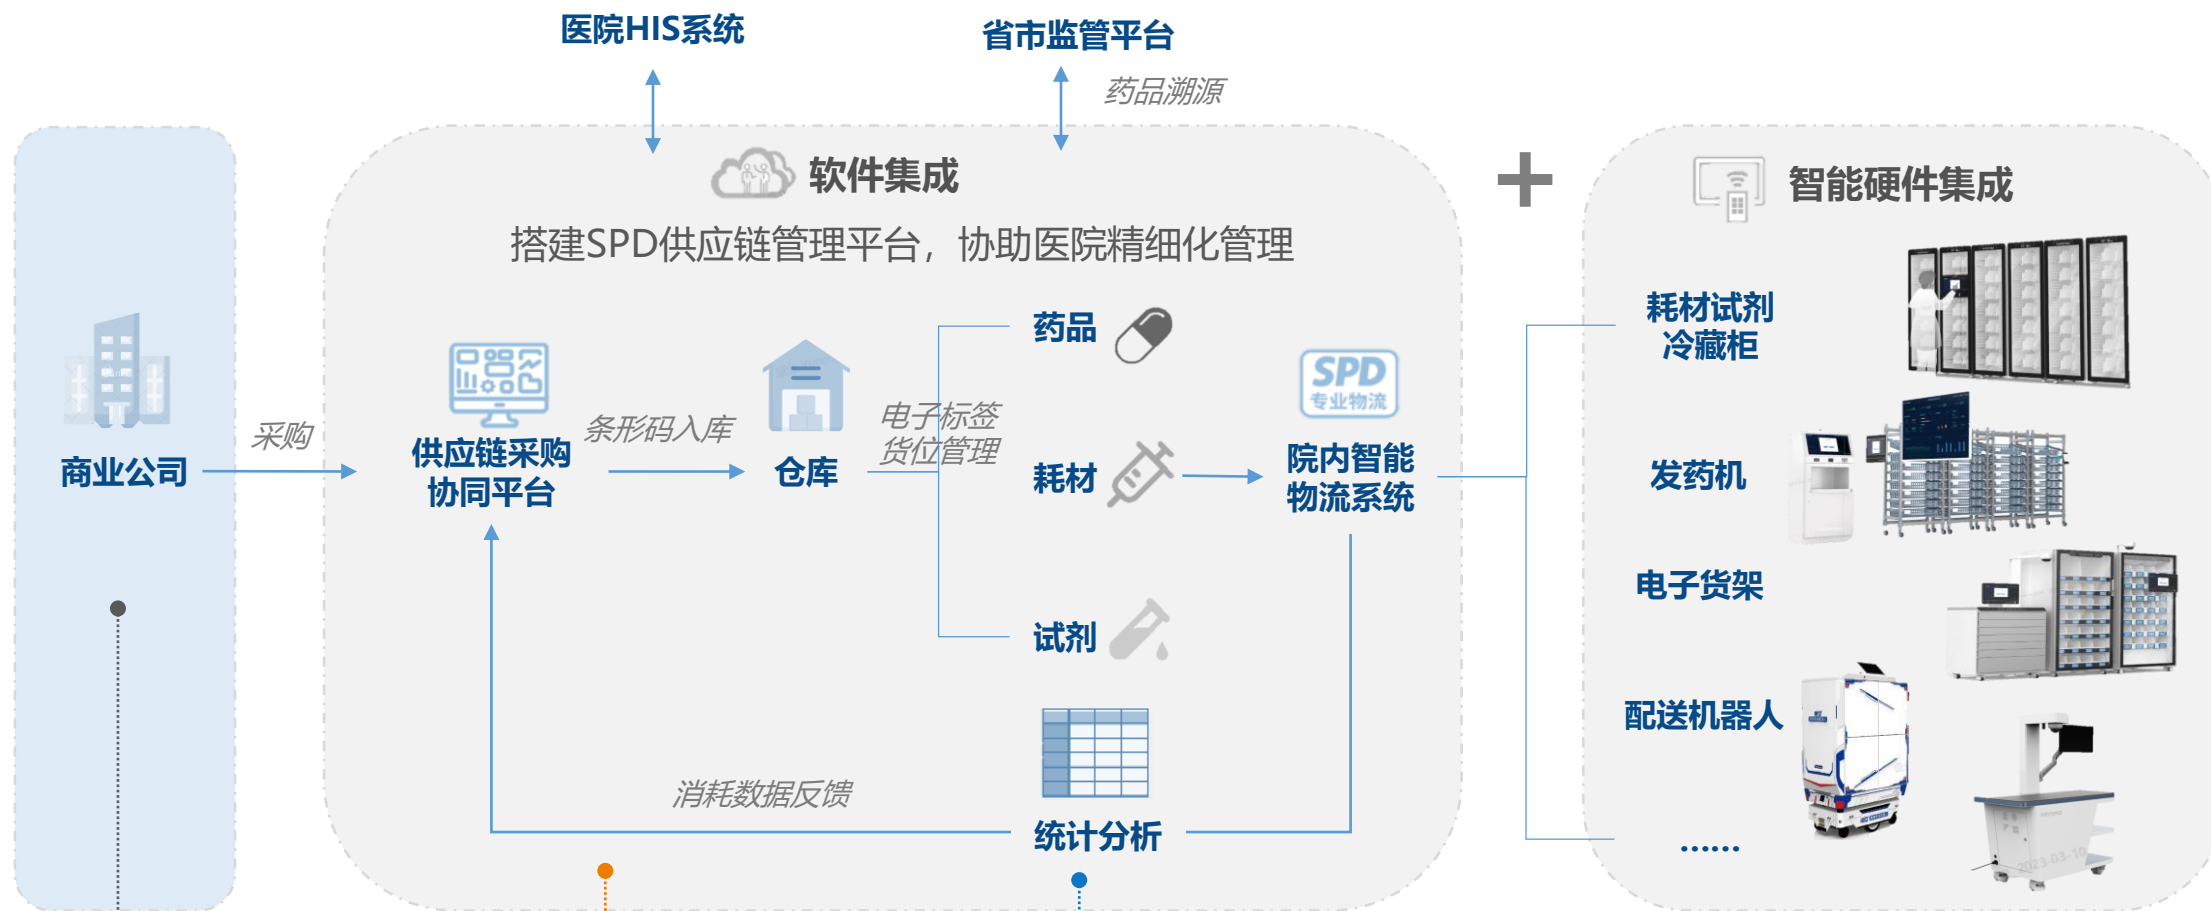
医院HIS系统

省市监管平台

药品溯源

软件集成

搭建SPD供应链管理平台，协助医院精细化管理

商业公司

采购

供应链采购协同平台

条形码入库

仓库

电子标签货位管理

药品

耗材

试剂

SPD 专业物流

院内智能物流系统

消耗数据反馈

统计分析

智能硬件集成

耗材试剂冷藏柜

发药机

电子货架

配送机器人

......